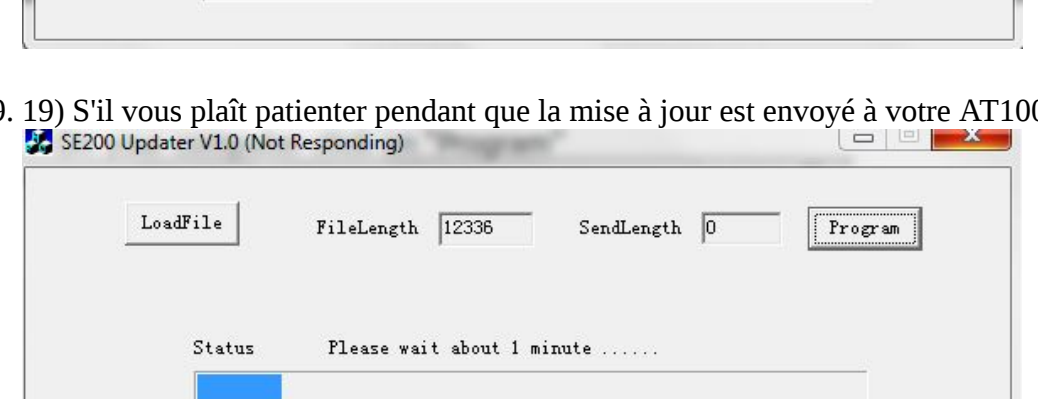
9. 19) S'il vous plaît patienter pendant que la mise à jour est envoyé à votre AT10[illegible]

SE200 Updater V1.0 (Not Responding)

LoadFile

FileLength 12336

SendLength 0

Program

Status Please wait about 1 minute ......